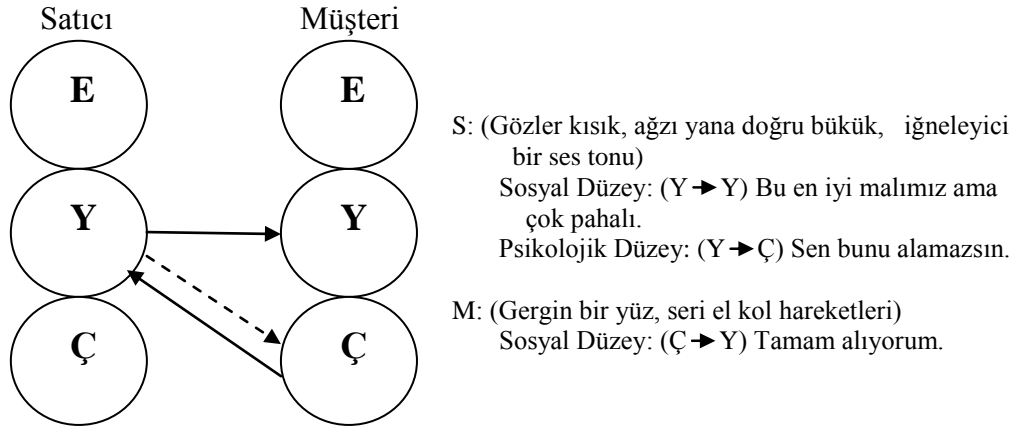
Satıcı

Müşteri

E

E

Y

Y

Ç

Ç

S: (Gözler kısık, ağzı yana doğru bükük, iğneleyici bir ses tonu)
Sosyal Düzey: (Y $\rightarrow$ Y) Bu en iyi malımız ama çok pahalı.
Psikolojik Düzey: (Y $\rightarrow$ Ç) Sen bunu alamazsın.

M: (Gergin bir yüz, seri el kol hareketleri)
Sosyal Düzey: (Ç $\rightarrow$ Y) Tamam alıyorum.